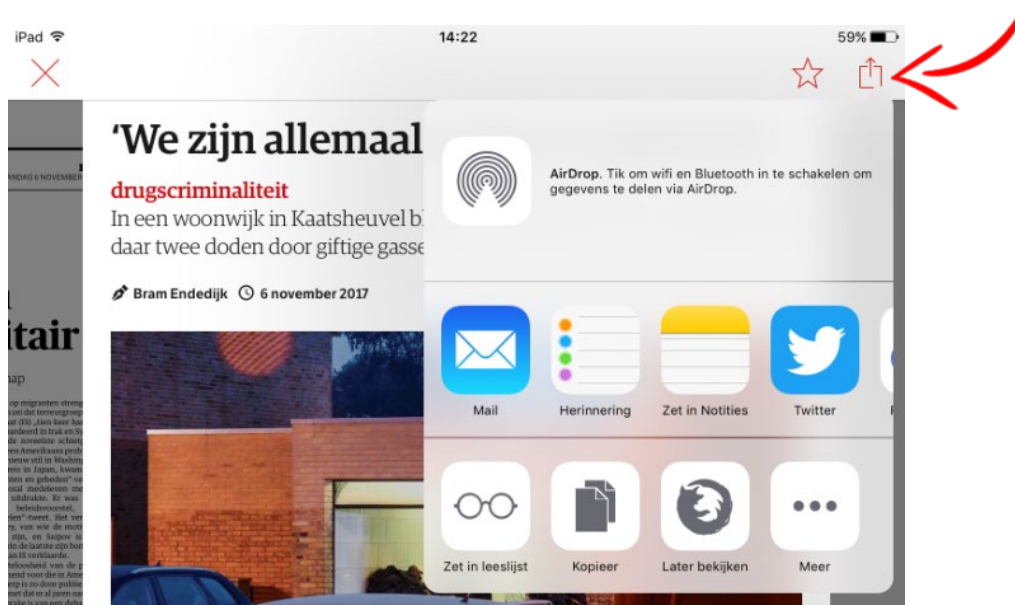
iPad
14:22
59%

'We zijn allemaal

drugscriminaliteit
In een woonwijk in Kaatsheuvel b
daar twee doden door giftige gasse

Bram Endedijk 6 november 2017

AirDrop. Tik om wifi en Bluetooth in te schakelen om gegevens te delen via AirDrop.

Mail
Herinnering
Zet in Notities
Twitter

Zet in leeslijst
Kopieer
Later bekijken
Meer

itair
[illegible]